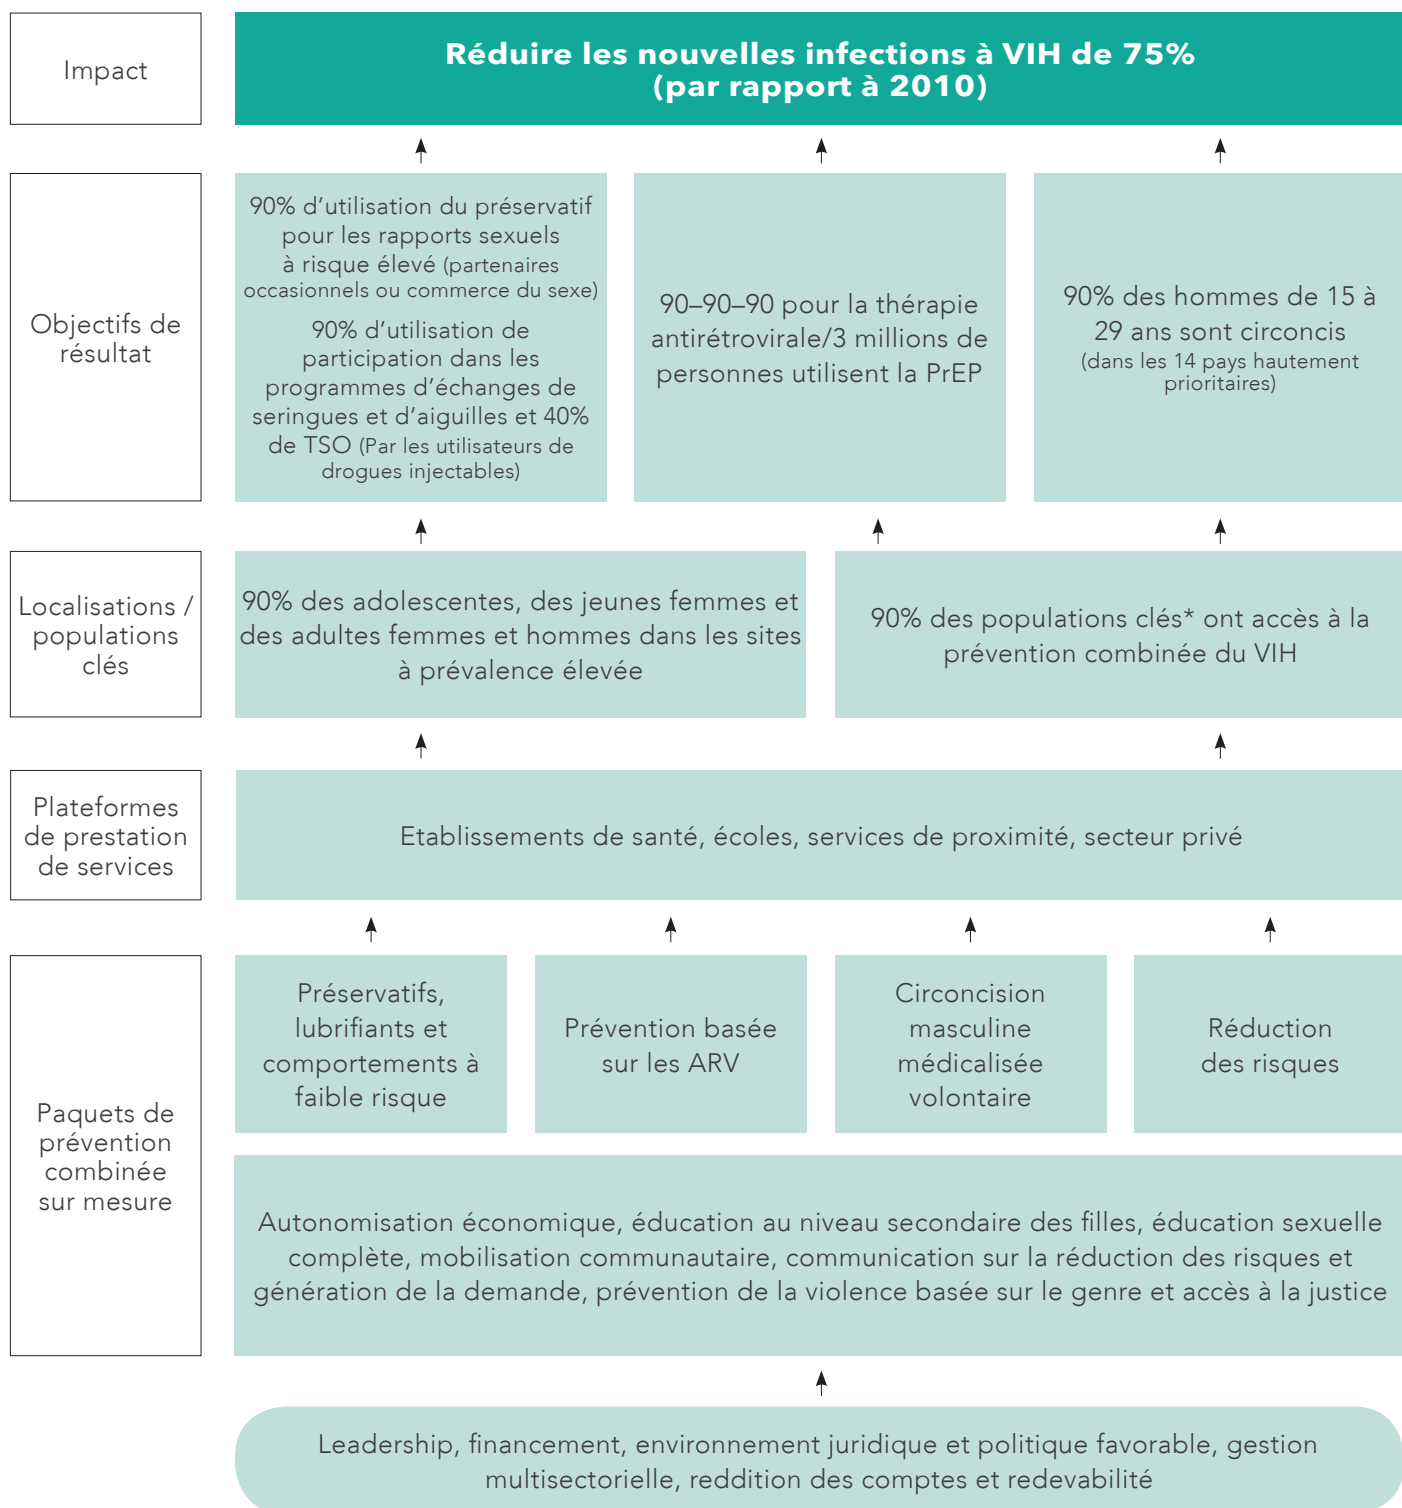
Impact

Réduire les nouvelles infections à VIH de 75% (par rapport à 2010)

Objectifs de résultat

90% d'utilisation du préservatif pour les rapports sexuels à risque élevé (partenaires occasionnels ou commerce du sexe)

90% d'utilisation de participation dans les programmes d'échanges de seringues et d'aiguilles et 40% de TSO (Par les utilisateurs de drogues injectables)

90–90–90 pour la thérapie antirétrovirale/3 millions de personnes utilisent la PrEP

90% des hommes de 15 à 29 ans sont circoncis (dans les 14 pays hautement prioritaires)

Localisations / populations clés

90% des adolescentes, des jeunes femmes et des adultes femmes et hommes dans les sites à prévalence élevée

90% des populations clés* ont accès à la prévention combinée du VIH

Plateformes de prestation de services

Etablissements de santé, écoles, services de proximité, secteur privé

Paquets de prévention combinée sur mesure

Préservatifs, lubrifiants et comportements à faible risque

Prévention basée sur les ARV

Circoncision masculine médicalisée volontaire

Réduction des risques

Autonomisation économique, éducation au niveau secondaire des filles, éducation sexuelle complète, mobilisation communautaire, communication sur la réduction des risques et génération de la demande, prévention de la violence basée sur le genre et accès à la justice

Leadership, financement, environnement juridique et politique favorable, gestion multisectorielle, reddition des comptes et redevabilité